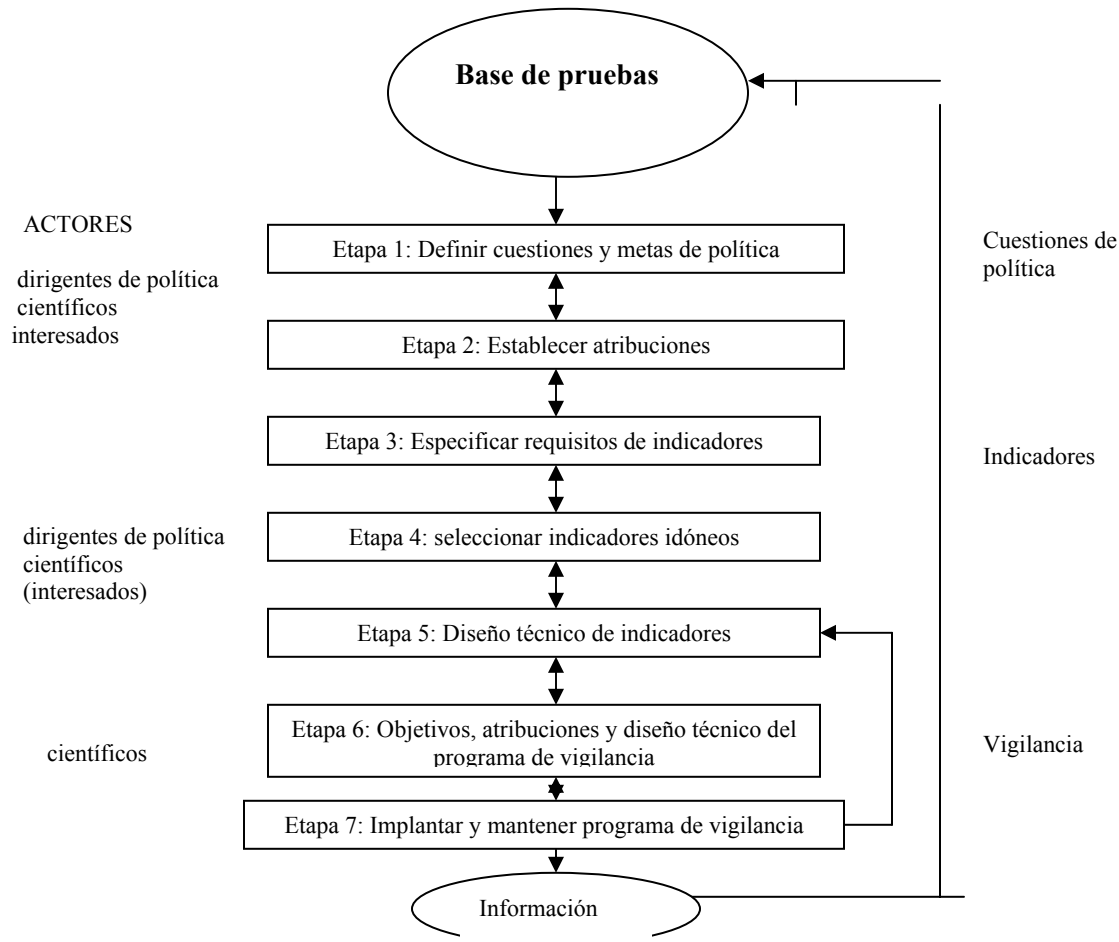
Base de pruebas

ACTORES

dirigentes de política
científicos
interesados

Etapa 1: Definir cuestiones y metas de política

Cuestiones de política

Etapa 2: Establecer atribuciones

Etapa 3: Especificar requisitos de indicadores

Indicadores

dirigentes de política
científicos
(interesados)

Etapa 4: seleccionar indicadores idóneos

Etapa 5: Diseño técnico de indicadores

científicos

Etapa 6: Objetivos, atribuciones y diseño técnico del programa de vigilancia

Vigilancia

Etapa 7: Implantar y mantener programa de vigilancia

Información